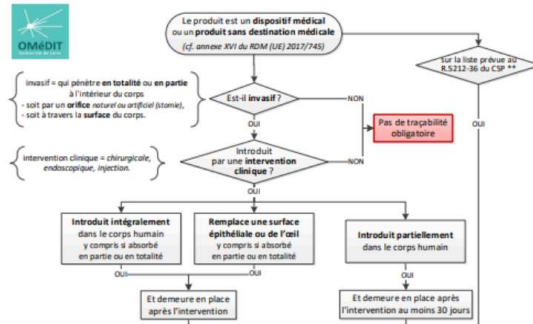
OMéDIT

Le produit est un dispositif médical ou un produit sans destination médicale (cf. annexe XVI du RDM (UE) 2017/745)

Sur la liste prévue au R.5212-36 du CSP **

invasif = qui pénètre en totalité ou en partie à l'intérieur du corps
- soit par un orifice naturel ou artificiel (stomie),
- soit à travers la surface du corps.

Est-il invasif ?

NON

Pas de traçabilité obligatoire

OUI

OUI

intervention clinique = chirurgicale, endoscopique, injection.

Introduit par une intervention clinique ?

NON

OUI

Introduit intégralement dans le corps humain y compris si absorbé en partie ou en totalité

Remplace une surface épithéliale ou de l'œil y compris si absorbé en partie ou en totalité

Introduit partiellement dans le corps humain

OUI

OUI

Et demeure en place après l'intervention

Et demeure en place après l'intervention au moins 30 jours